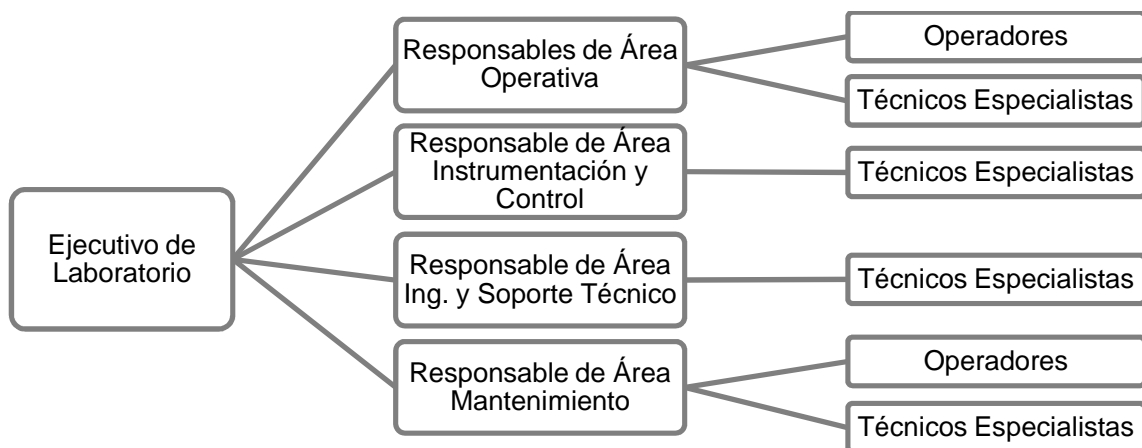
Ejecutivo de Laboratorio

Responsables de Área Operativa

Operadores

Técnicos Especialistas

Responsable de Área Instrumentación y Control

Técnicos Especialistas

Responsable de Área Ing. y Soporte Técnico

Técnicos Especialistas

Responsable de Área Mantenimiento

Operadores

Técnicos Especialistas